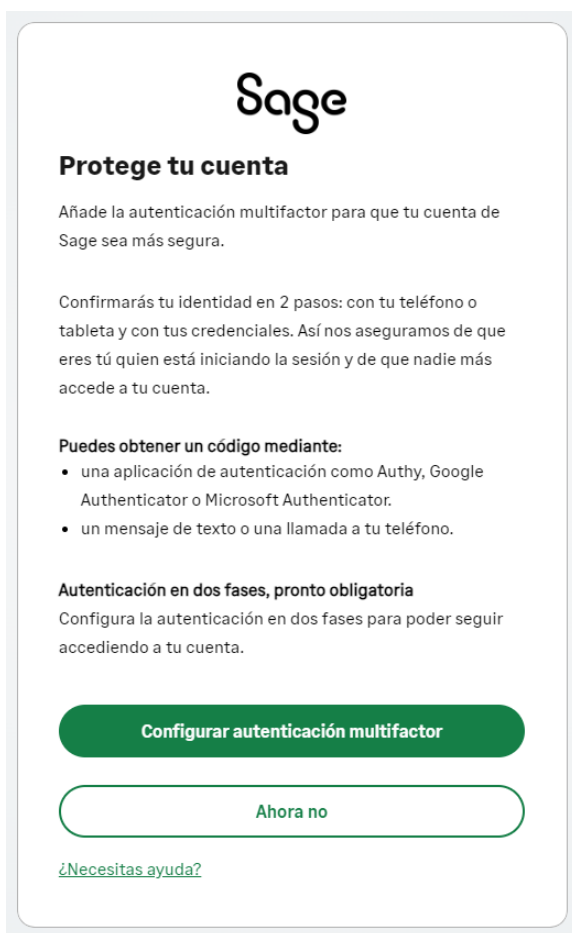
Sage

Protege tu cuenta

Añade la autenticación multifactor para que tu cuenta de Sage sea más segura.

Confirmarás tu identidad en 2 pasos: con tu teléfono o tableta y con tus credenciales. Así nos aseguramos de que eres tú quien está iniciando la sesión y de que nadie más accede a tu cuenta.

Puedes obtener un código mediante:
• una aplicación de autenticación como Authy, Google Authenticator o Microsoft Authenticator.
• un mensaje de texto o una llamada a tu teléfono.

Autenticación en dos fases, pronto obligatoria
Configura la autenticación en dos fases para poder seguir accediendo a tu cuenta.

Configurar autenticación multifactor

Ahora no

¿Necesitas ayuda?